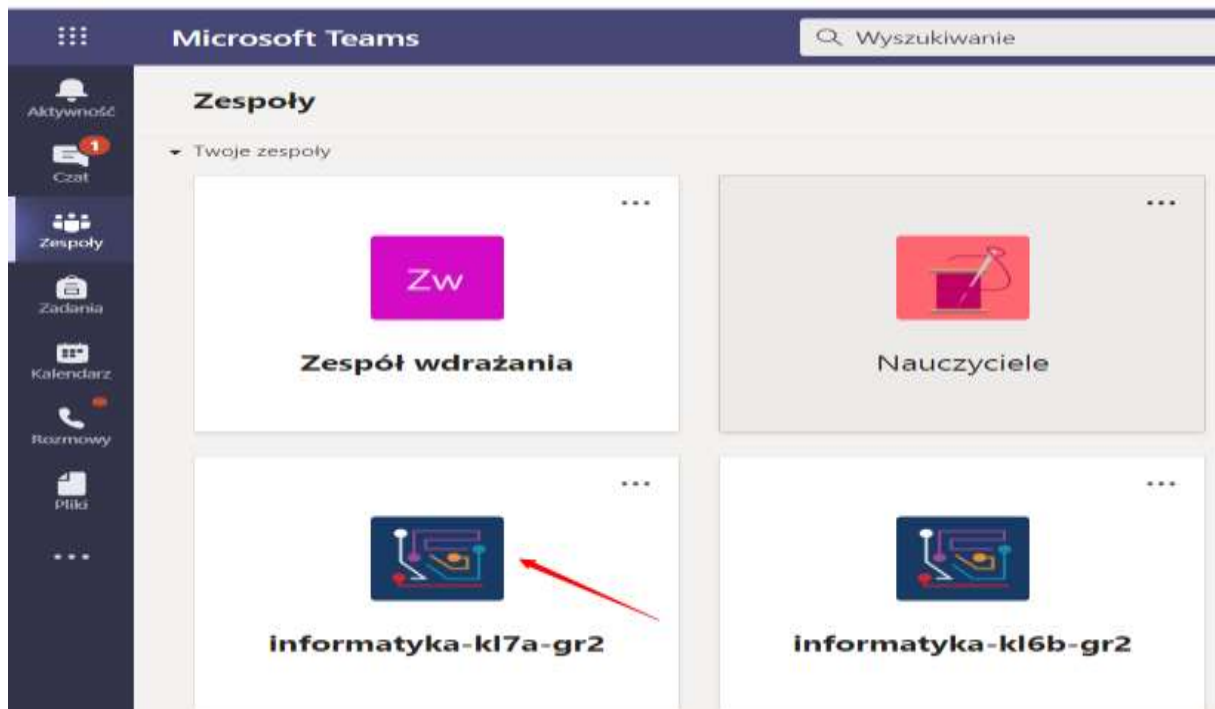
Microsoft Teams

Wyszukiwanie

Aktywność

1

Czat

Zespoły

Zadania

Kalendarz

Rozmowy

Pliki

...

Zespoły

Twoje zespoły

...

Zw

Zespół wdrażania

...

Nauczyciele

...

informatyka-kl7a-gr2

...

informatyka-kl6b-gr2